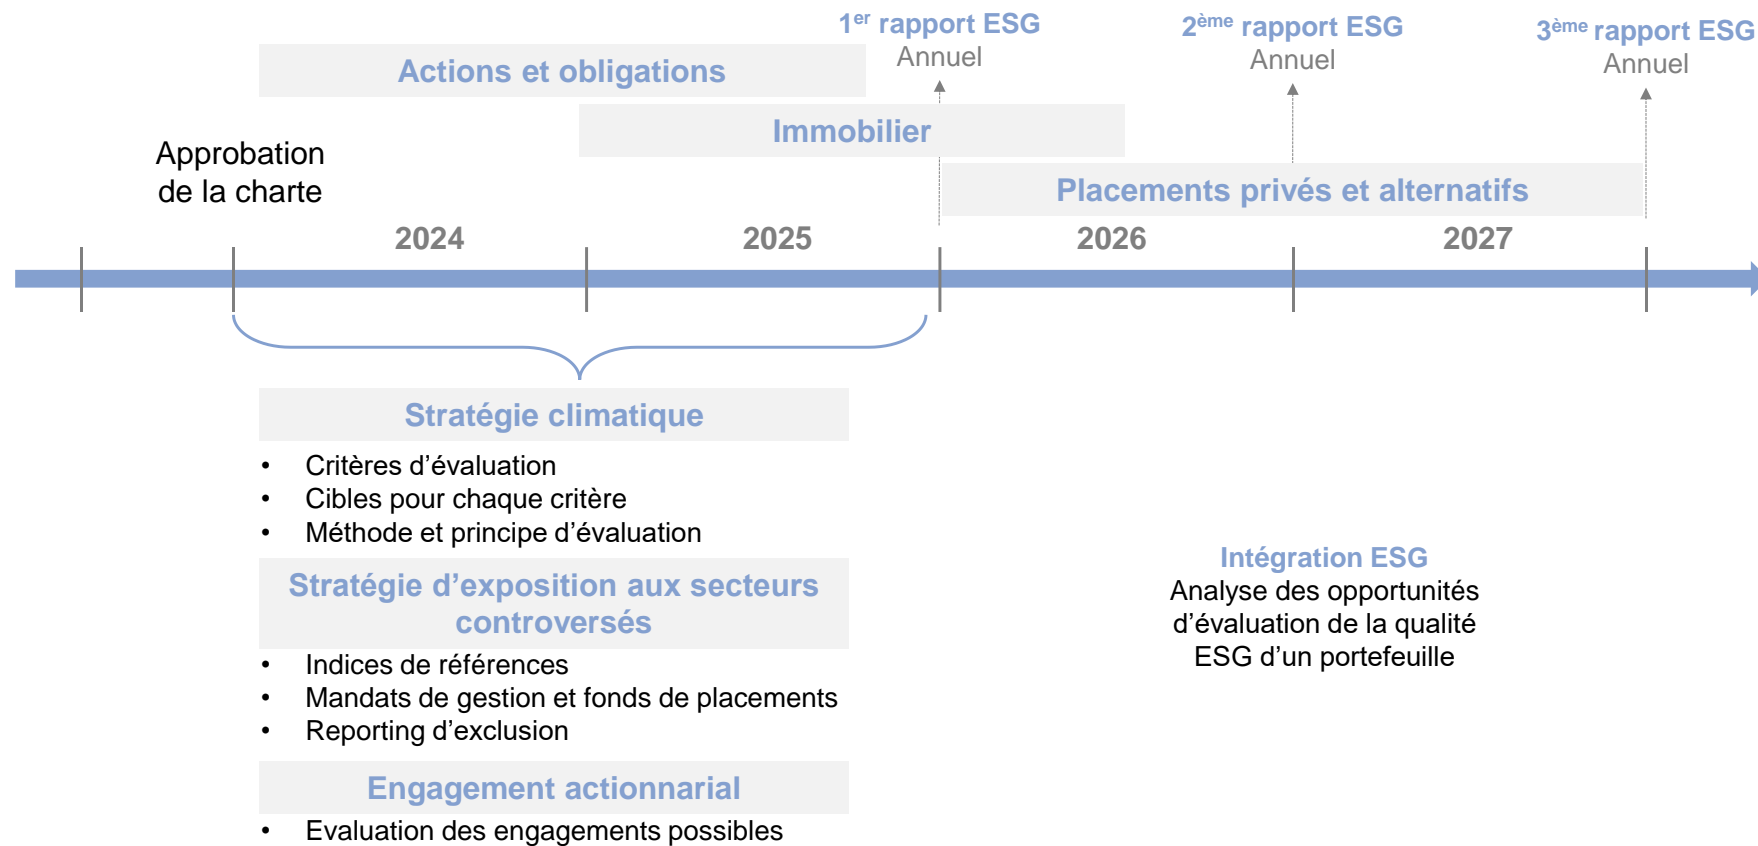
$1^{er}$ rapport ESG
Annuel

$2^{ème}$ rapport ESG
Annuel

$3^{ème}$ rapport ESG
Annuel

Actions et obligations

Immobilier

Placements privés et alternatifs

Approbation de la charte

2024

2025

2026

2027

Stratégie climatique

• Critères d’évaluation
• Cibles pour chaque critère
• Méthode et principe d’évaluation

Stratégie d’exposition aux secteurs controversés

• Indices de références
• Mandats de gestion et fonds de placements
• Reporting d’exclusion

Engagement actionnarial

• Evaluation des engagements possibles

Intégration ESG
Analyse des opportunités d’évaluation de la qualité ESG d’un portefeuille